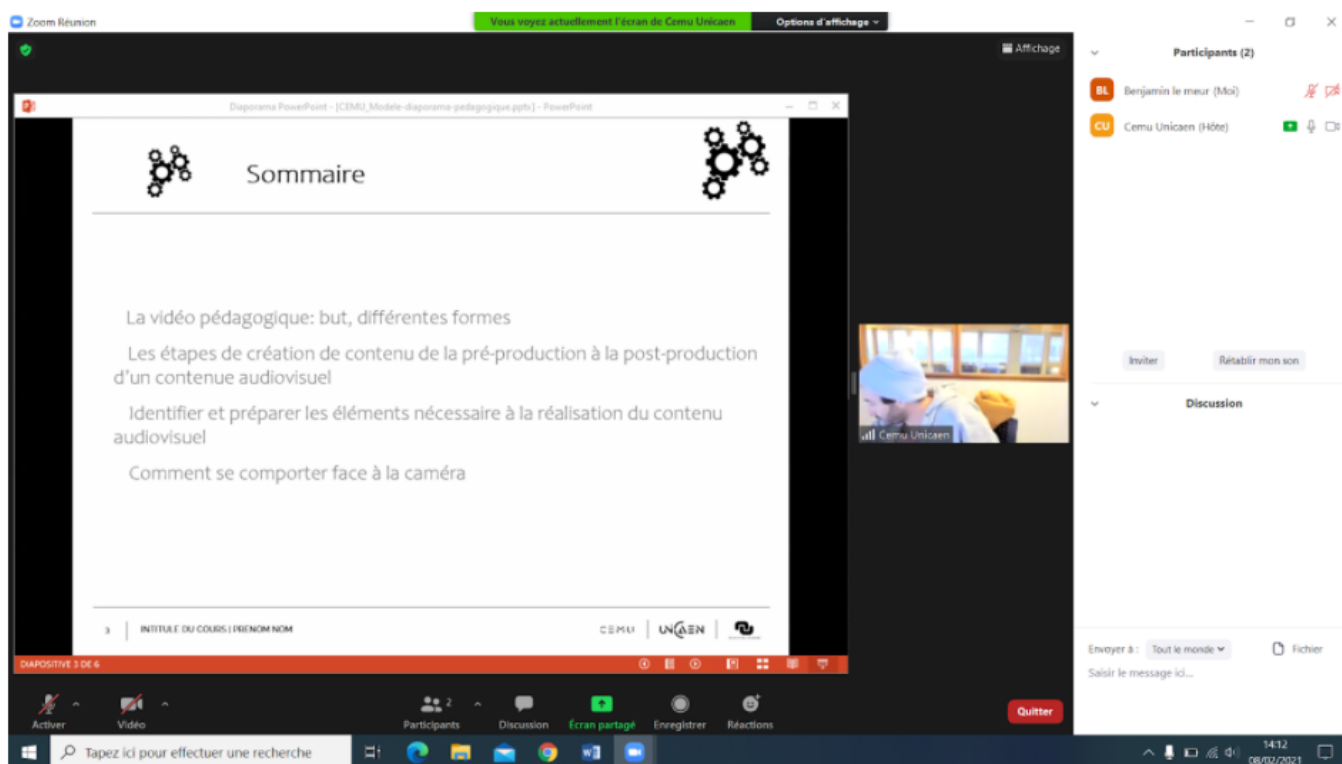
Zoom Réunion

Vous voyez actuellement l'écran de Cemu Unicaen

Options d'affichage

Affichage

Diaporama PowerPoint - [CEMU_Modele-diaporama-pedagogique.pptx] - PowerPoint

Sommaire

La vidéo pédagogique: but, différentes formes

Les étapes de création de contenu de la pré-production à la post-production d'un contenue audiovisuel

Identifier et préparer les éléments nécessaire à la réalisation du contenu audiovisuel

Comment se comporter face à la caméra

3 | INTITULE DU COURS | PRENOM NOM

CEMU | UNICAEN

DIAPOSITIVE 3 DE 6

Cemu Unicaen

Participants (2)

BL Benjamin le meur (Moi)

CU Cemu Unicaen (Hôte)

Inviter

Rétablir mon son

Discussion

Envoyer à : Tout le monde

Fichier

Saisir le message ici...

Activer

Vidéo

2

Participants

Discussion

Écran partagé

Enregistrer

Réactions

Quitter

Tapez ici pour effectuer une recherche

14:12
08/02/2021